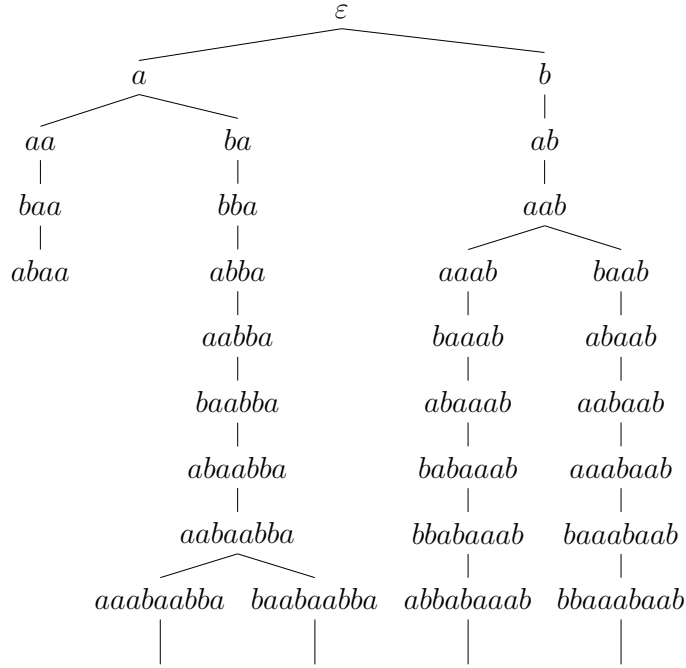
$\varepsilon$

$a$

$b$

$aa$

$ba$

$ab$

$baa$

$bba$

$aab$

$abaa$

$abba$

$aaab$

$baab$

$aabba$

$baaab$

$abaab$

$baabba$

$abaaab$

$aabaab$

$abaabba$

$babaaab$

$aaabaab$

$aabaabba$

$bbabaaab$

$baaabaab$

$aaabaabba$

$baabaabba$

$abbabaaab$

$bbaaabaab$